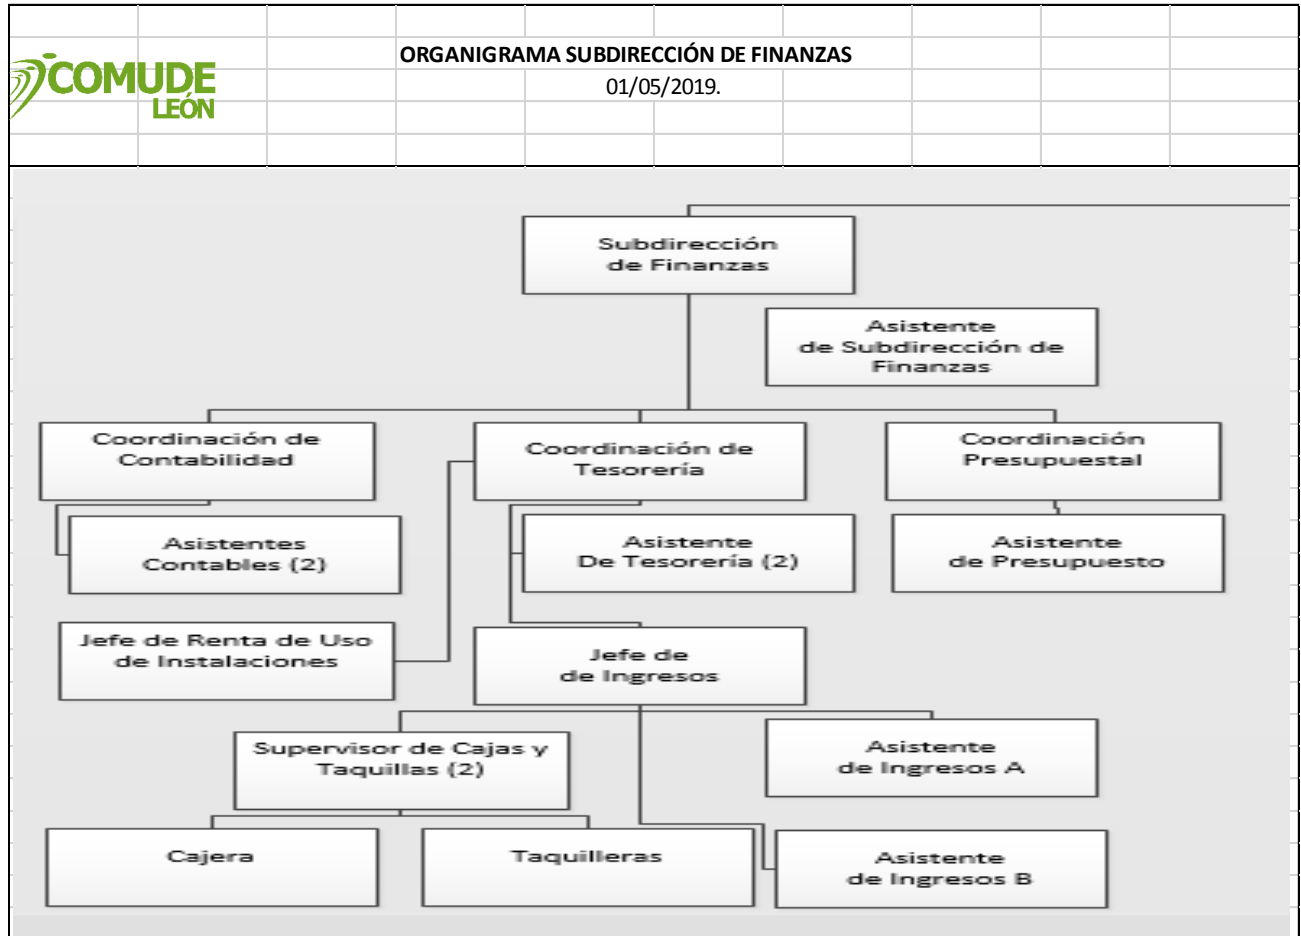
COMUDE LEÓN

ORGANIGRAMA SUBDIRECCIÓN DE FINANZAS
01/05/2019.

Subdirección de Finanzas

Asistente de Subdirección de Finanzas

Coordinación de Contabilidad

Coordinación de Tesorería

Coordinación Presupuestal

Asistentes Contables (2)

Asistente De Tesorería (2)

Asistente de Presupuesto

Jefe de Renta de Uso de Instalaciones

Jefe de de Ingresos

Supervisor de Cajas y Taquillas (2)

Asistente de Ingresos A

Cajera

Taquilleras

Asistente de Ingresos B